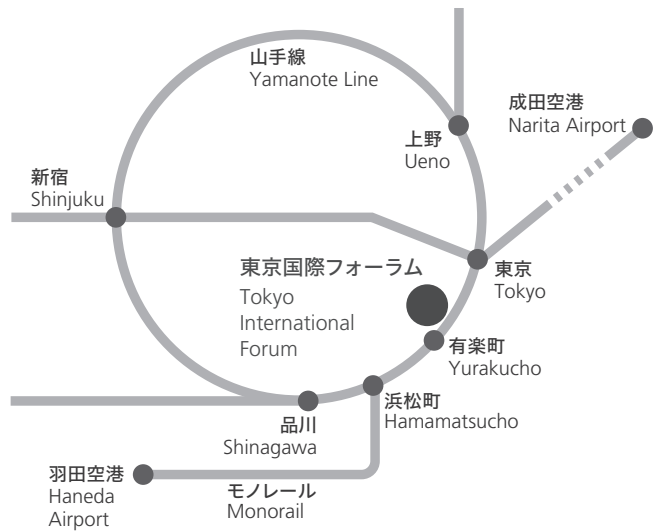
山手線
Yamanote Line

成田空港
Narita Airport

上野
Ueno

新宿
Shinjuku

東京
Tokyo

東京国際フォーラム
Tokyo
International
Forum

有楽町
Yurakucho

浜松町
Hamamatsucho

品川
Shinagawa

羽田空港
Haneda
Airport

モノレール
Monorail